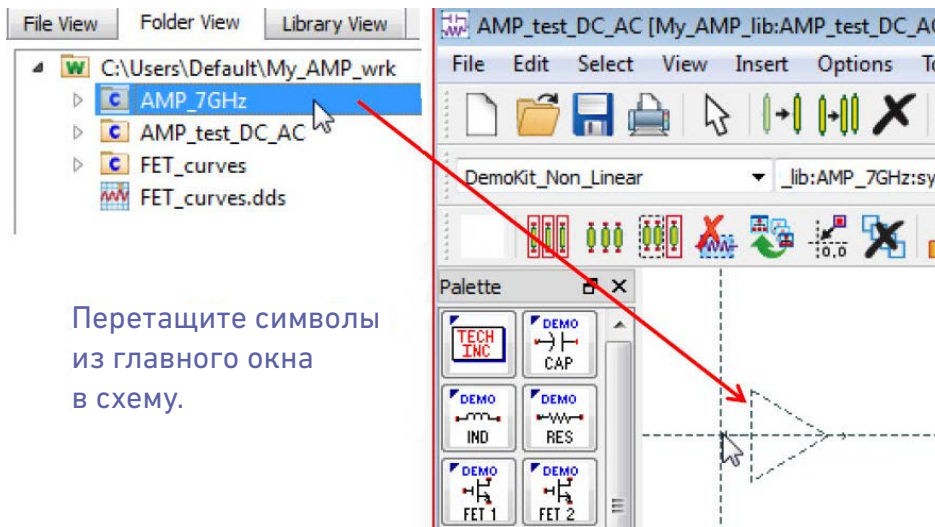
File View | Folder View | Library View

W C:\Users\Default\My_AMP_wrk
C AMP_7GHz
C AMP_test_DC_AC
C FET_curves
FET_curves.dds

Перетащите символы из главного окна в схему.

AMP_test_DC_AC [My_AMP_lib:AMP_test_DC_A

File Edit Select View Insert Options T

DemoKit_Non_Linear
_lib:AMP_7GHz:sy

0,0

Palette

TECH INC
DEMO CAP
DEMO IND
DEMO RES
DEMO FET 1
DEMO FET 2